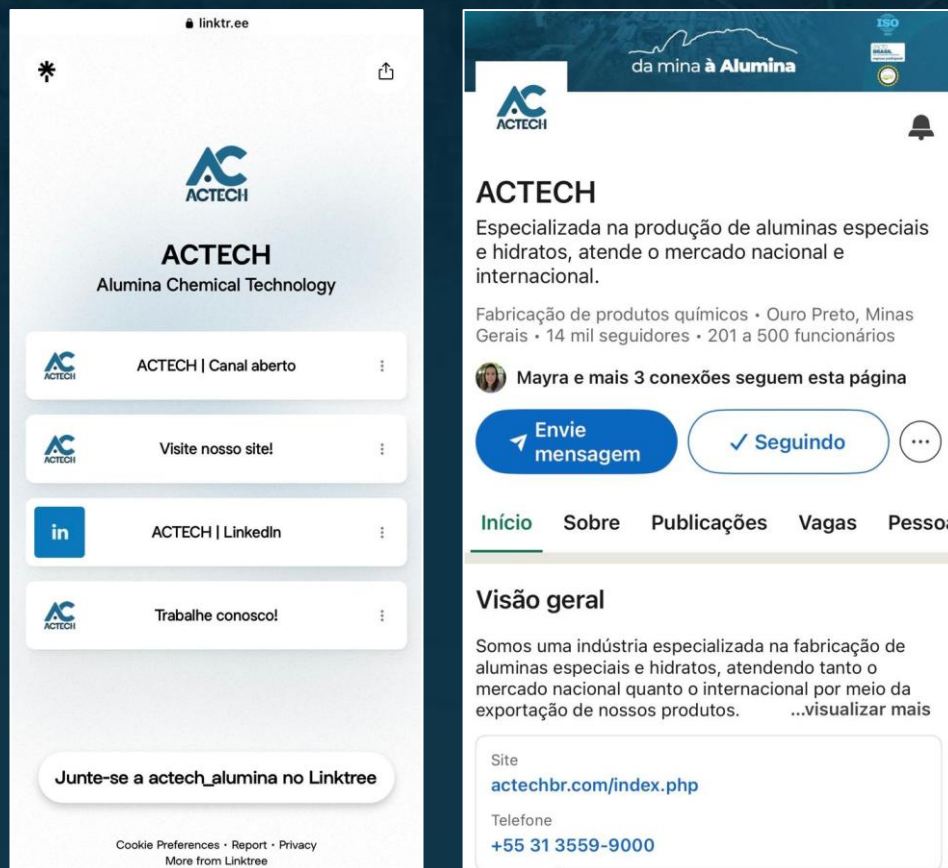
linktr.ee

ACTECH

ACTECH
Alumina Chemical Technology

ACTECH | Canal aberto

Visite nosso site!

in ACTECH | LinkedIn

Trabalhe conosco!

Junte-se a actech_alumina no Linktree

Cookie Preferences · Report · Privacy
More from Linktree

da mina à Alumina

ISO

ACTECH

ACTECH
Especializada na produção de aluminas especiais e hidratos, atende o mercado nacional e internacional.

Fabricação de produtos químicos • Ouro Preto, Minas Gerais • 14 mil seguidores • 201 a 500 funcionários

Mayra e mais 3 conexões seguem esta página

Envie mensagem

✓ Seguindo

Início Sobre Publicações Vagas Pessoa

Visão geral

Somos uma indústria especializada na fabricação de aluminas especiais e hidratos, atendendo tanto o mercado nacional quanto o internacional por meio da exportação de nossos produtos. ...visualizar mais

Site
actechbr.com/index.php

Telefone
+55 31 3559-9000